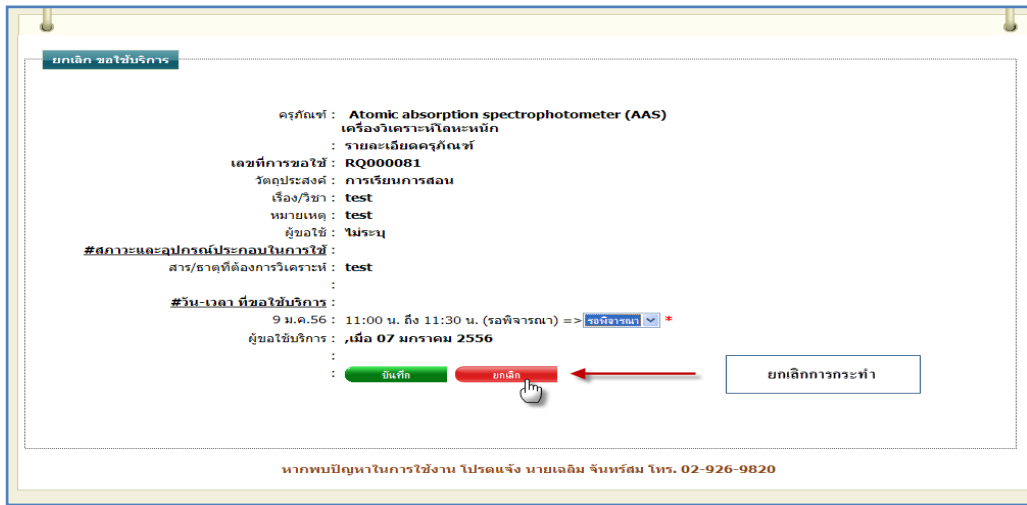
ยกเลิก ขอใช้บริการ

ครุภัณฑ์ : Atomic absorption spectrophotometer (AAS) เครื่องวิเคราะห์โลหะหนัก

: รายละเอียดครุภัณฑ์

เลขที่การขอใช้ : RQ000081

วัตถุประสงค์ : การเรียนการสอน

เรื่อง/วิชา : test

หมายเหตุ : test

ผู้ขอใช้ : ไม่ระบุ

#สภาวะและอุปกรณ์ประกอบในการใช้ :

สาร/ธาตุที่ต้องการวิเคราะห์ : test

:

#วัน-เวลา ที่ขอใช้บริการ :

9 ม.ค.56 : 11:00 น. ถึง 11:30 น. (รอพิจารณา) => รอพิจารณา *

ผู้ขอใช้บริการ : ,เมื่อ 07 มกราคม 2556

:

: บันทึก ยกเลิก

ยกเลิกการกระทำ

หากพบปัญหาในการใช้งาน โปรดแจ้ง นายเฉลิม จันทร์สม โทร. 02-926-9820